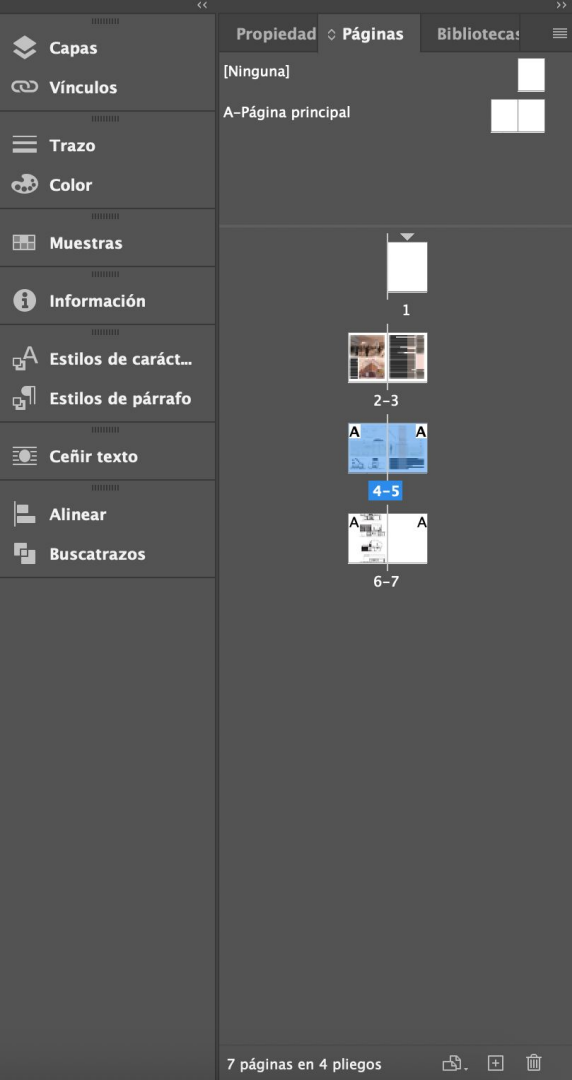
Capas
Vínculos
Trazo
Color
Muestras
Información
Estilos de caráct...
Estilos de párrafo
Ceñir texto
Alinear
Buscatrazos

Propiedad
Páginas
Bibliotecas

[Ninguna]
A-Página principal

1
2–3
A A
4–5
A A
6–7

7 páginas en 4 pliegos